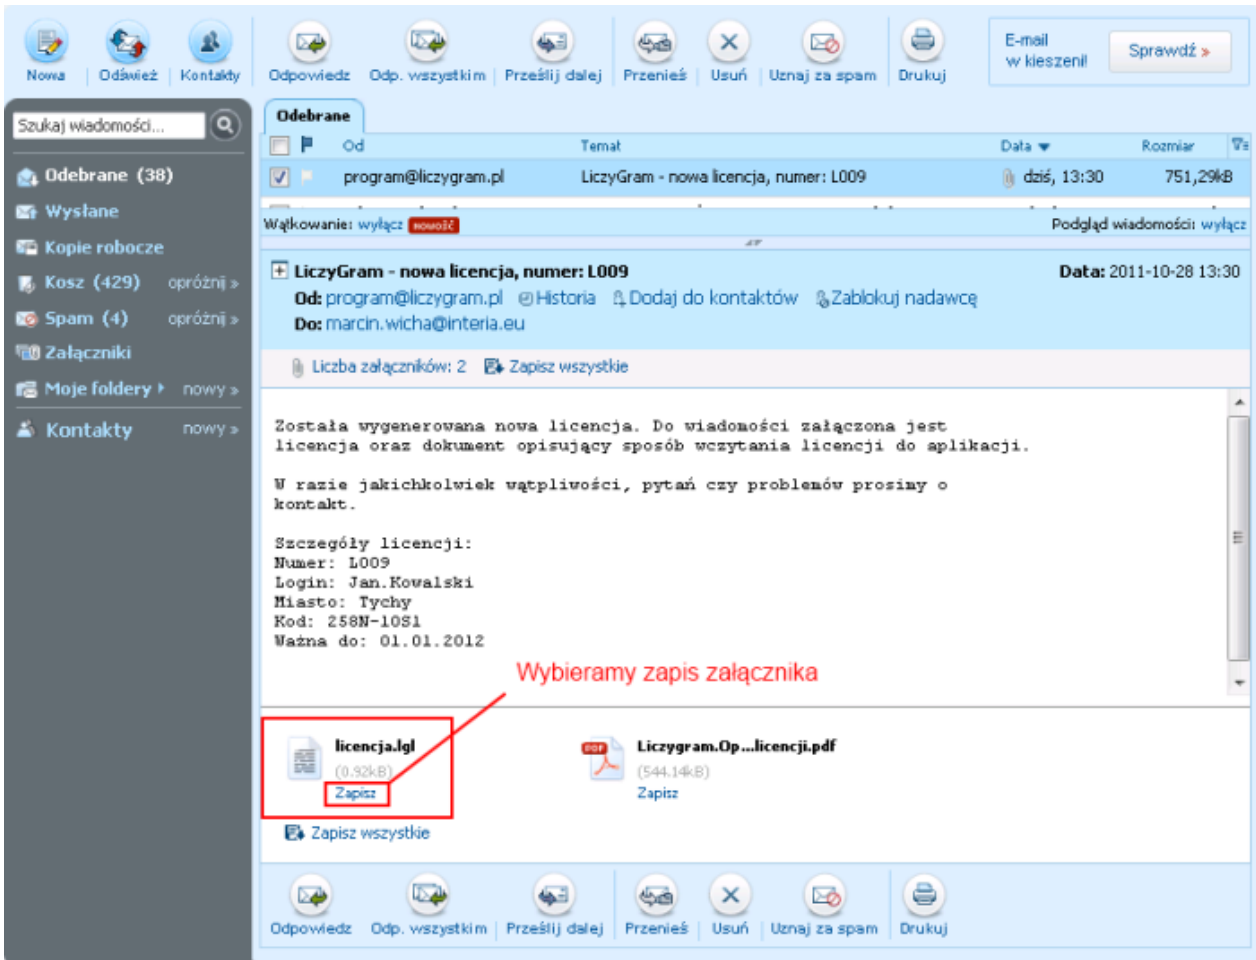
Nowa | Odśwież | Kontakty

Odpowiedz | Odp. wszystkim | Prześlij dalej | Przenieś | Usuń | Uznaj za spam | Drukuj

E-mail w kieszeni! Sprawdź »

Szukaj wiadomości...

Odebrane (38)
Wysłane
Kopie robocze
Kosz (429) opróżnij »
Spam (4) opróżnij »
Załączniki
Moje foldery nowy »
Kontakty nowy »

Odebrane

| | | Od | Temat | Data | Rozmiar |
|---|---|---|---|---|---|
| ✓ | | program@liczygram.pl | LiczyGram - nowa licencja, numer: L009 | dziś, 13:30 | 751,29kB |

Wątkowanie: wyłącz NOWOŚĆ
Podgląd wiadomości: wyłącz

LiczyGram - nowa licencja, numer: L009
Data: 2011-10-28 13:30
Od: program@liczygram.pl Historia Dodaj do kontaktów Zablokuj nadawcę
Do: marcin.wicha@interia.eu

Liczba załączników: 2 Zapisz wszystkie

Została wygenerowana nowa licencja. Do wiadomości załączona jest licencja oraz dokument opisujący sposób wczytania licencji do aplikacji.

W razie jakichkolwiek wątpliwości, pytań czy problemów prosimy o kontakt.

Szczegóły licencji:
Numer: L009
Login: Jan.Kowalski
Miasto: Tychy
Kod: 258N-10S1
Ważna do: 01.01.2012

Wybieramy zapis załącznika

licencja.lgl
(0.92kB)
Zapisz

Liczygram.Op...licencji.pdf
(544.14kB)
Zapisz

Zapisz wszystkie

Odpowiedz | Odp. wszystkim | Prześlij dalej | Przenieś | Usuń | Uznaj za spam | Drukuj